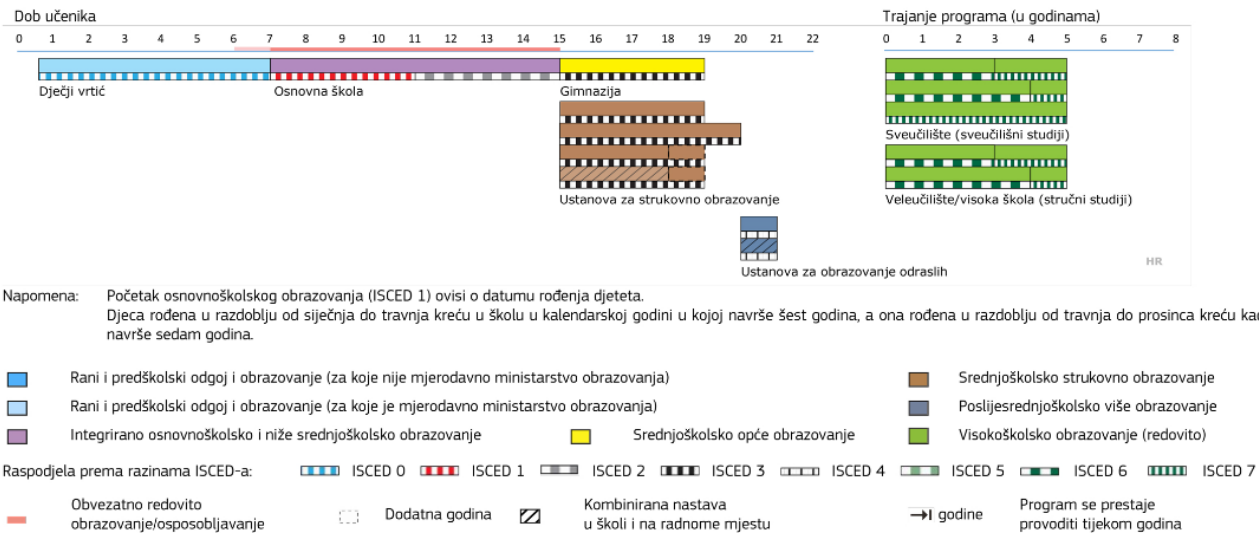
Dob učenika

0 1 2 3 4 5 6 7 8 9 10 11 12 13 14 15 16 17 18 19 20 21 22

Dječji vrtić

Osnovna škola

Gimnazija

Ustanova za strukovno obrazovanje

Ustanova za obrazovanje odraslih

Trajanje programa (u godinama)

0 1 2 3 4 5 6 7 8

Sveučilište (sveučilišni studiji)

Veleučilište/visoka škola (stručni studiji)

HR

Napomena: Početak osnovnoškolskog obrazovanja (ISCED 1) ovisi o datumu rođenja djeteta.
Djeca rođena u razdoblju od siječnja do travnja kreću u školu u kalendarskoj godini u kojoj navrše šest godina, a ona rođena u razdoblju od travnja do prosinca kreću kad navrše sedam godina.

Rani i predškolski odgoj i obrazovanje (za koje nije mjerodavno ministarstvo obrazovanja)

Rani i predškolski odgoj i obrazovanje (za koje je mjerodavno ministarstvo obrazovanja)

Integrirano osnovnoškolsko i niže srednjoškolsko obrazovanje

Srednjoškolsko opće obrazovanje

Srednjoškolsko strukovno obrazovanje

Poslijesrednjoškolsko više obrazovanje

Visokoškolsko obrazovanje (redovito)

Raspodjela prema razinama ISCED-a: ISCED 0 ISCED 1 ISCED 2 ISCED 3 ISCED 4 ISCED 5 ISCED 6 ISCED 7

Obvezatno redovito obrazovanje/osposobljavanje

Dodatna godina

Kombinirana nastava u školi i na radnome mjestu

godine

Program se prestaje provoditi tijekom godina